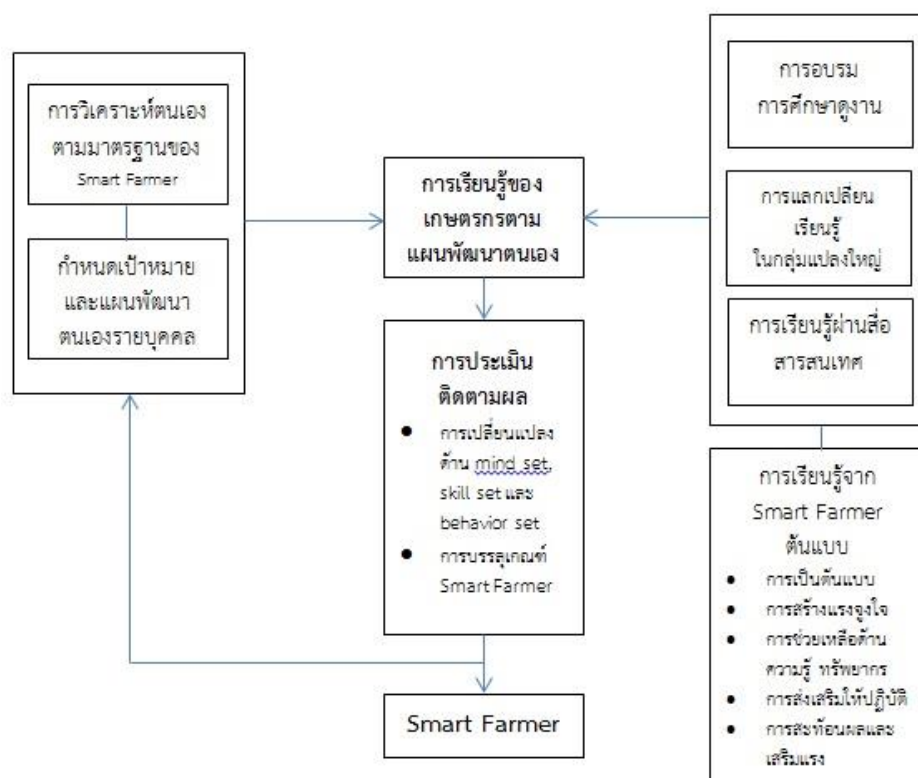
การวิเคราะห์ตนเอง ตามมาตรฐานของ Smart Farmer

กำหนดเป้าหมาย และแผนพัฒนา ตนเองรายบุคคล

การเรียนรู้ของ เกษตรกรตาม แผนพัฒนาตนเอง

การประเมิน ติดตามผล

- การเปลี่ยนแปลง ด้าน mind set, skill set และ behavior set
- การบรรลุเกณฑ์ Smart Farmer

Smart Farmer

การอบรม การศึกษาดูงาน

การแลกเปลี่ยน เรียนรู้ ในกลุ่มแปลงใหญ่

การเรียนรู้ผ่านสื่อ สารสนเทศ

การเรียนรู้จาก Smart Farmer ต้นแบบ

- การเป็นต้นแบบ
- การสร้างแรงจูงใจ
- การช่วยเหลือด้าน ความรู้ ทรัพยากร
- การส่งเสริมให้ปฏิบัติ
- การสะท้อนผลและ เสริมแรง